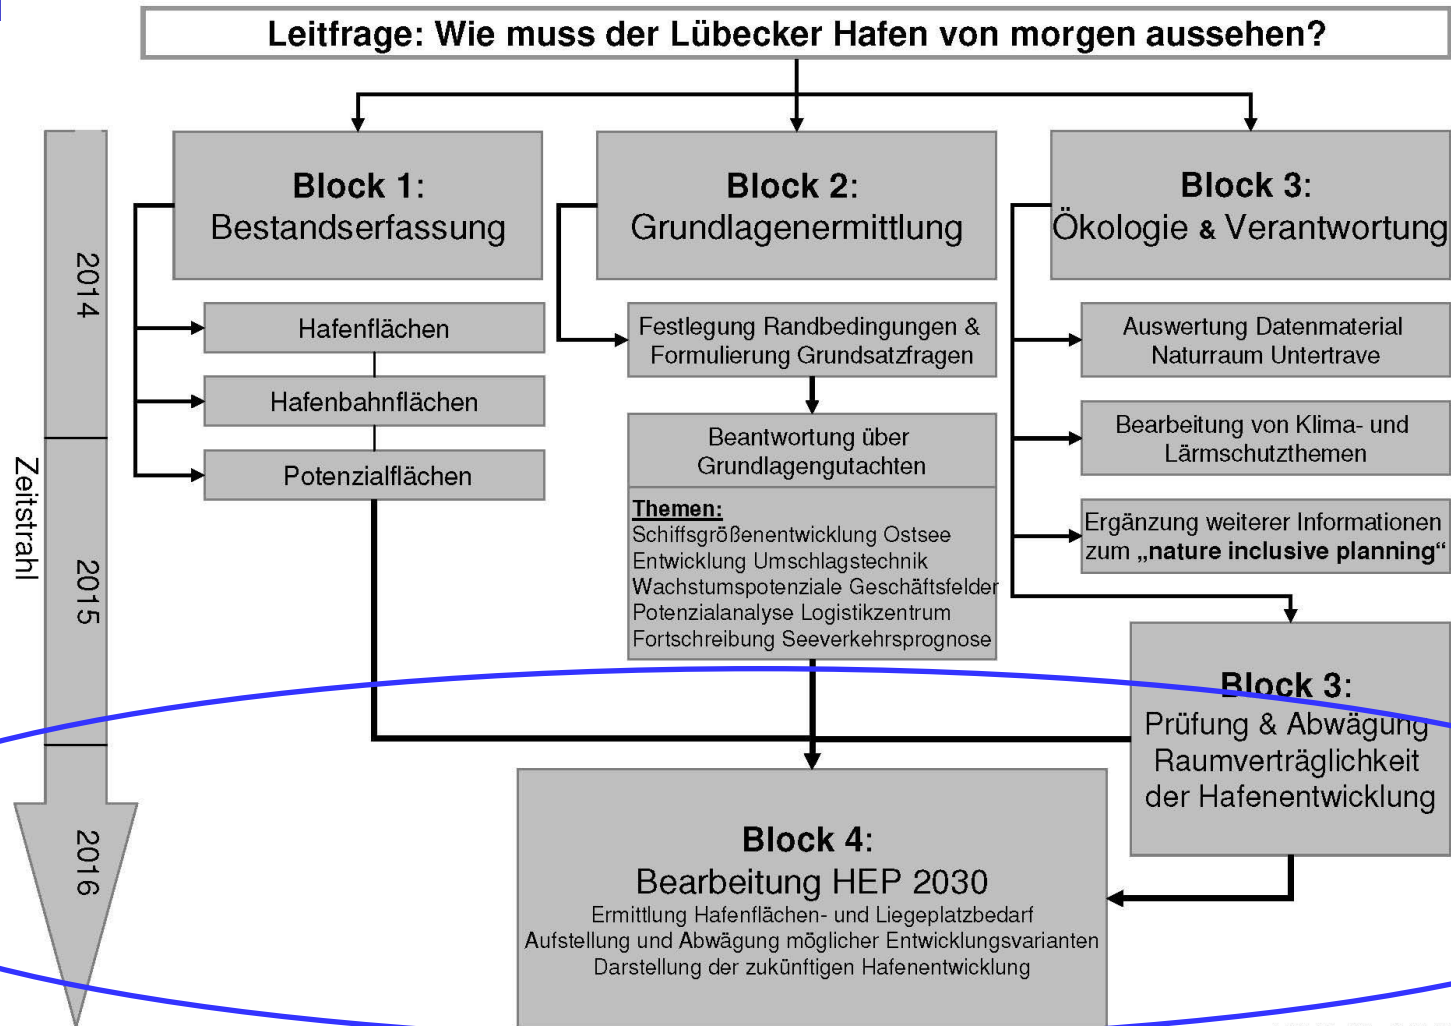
Leitfrage: Wie muss der Lübecker Hafen von morgen aussehen?

Zeitstrahl

2014

2015

2016

Block 1:
Bestandserfassung

Hafenflächen

Hafenbahnflächen

Potenzialflächen

Block 2:
Grundlagenermittlung

Festlegung Randbedingungen & Formulierung Grundsatzfragen

Beantwortung über Grundlagengutachten

Themen:
Schiffsgrößenentwicklung Ostsee
Entwicklung Umschlagstechnik
Wachstumspotenziale Geschäftsfelder
Potenzialanalyse Logistikzentrum
Fortschreibung Seeverkehrsprognose

Block 3:
Ökologie & Verantwortung

Auswertung Datenmaterial Naturraum Untertrave

Bearbeitung von Klima- und Lärmschutzthemen

Ergänzung weiterer Informationen zum „nature inclusive planning"

Block 3:
Prüfung & Abwägung Raumverträglichkeit der Hafenentwicklung

Block 4:
Bearbeitung HEP 2030
Ermittlung Hafenflächen- und Liegeplatzbedarf
Aufstellung und Abwägung möglicher Entwicklungsvarianten
Darstellung der zukünftigen Hafenentwicklung